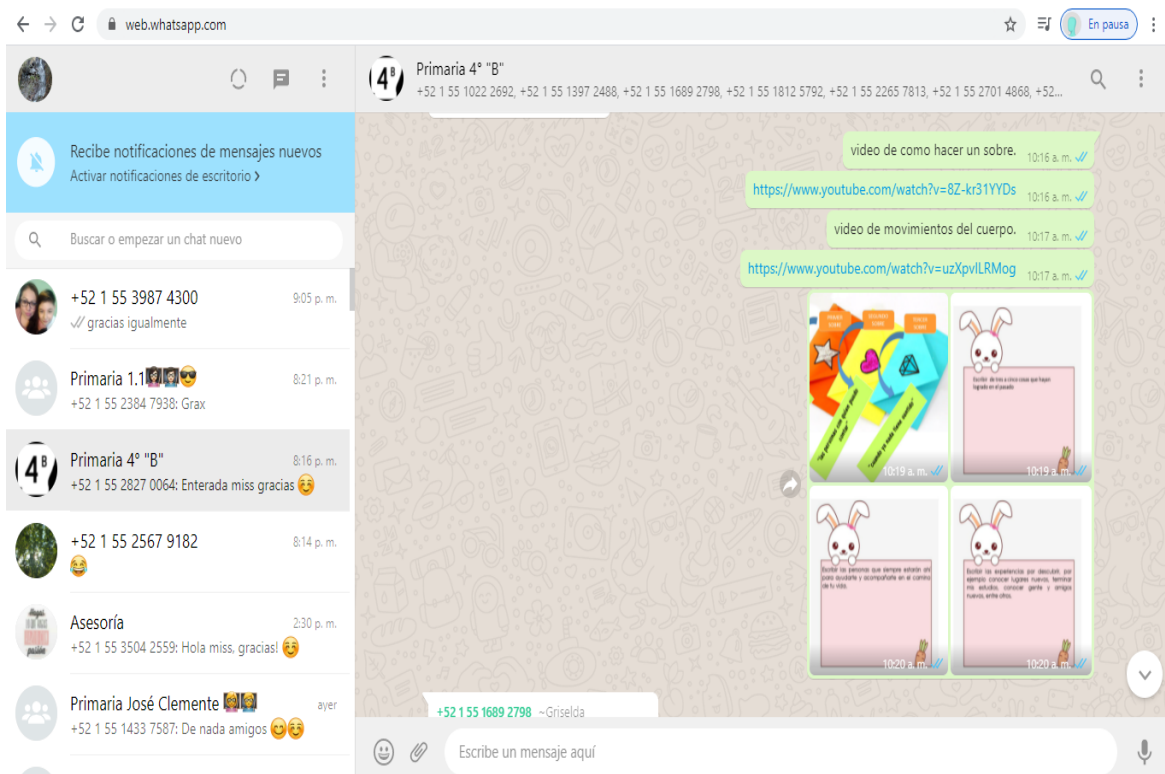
web.whatsapp.com

En pausa

Recibe notificaciones de mensajes nuevos
Activar notificaciones de escritorio >

Buscar o empezar un chat nuevo

+52 1 55 3987 4300 9:05 p. m.
gracias igualmente

Primaria 1.1 8:21 p. m.
+52 1 55 2384 7938: Grax

Primaria 4° "B" 8:16 p. m.
+52 1 55 2827 0064: Enterada miss gracias

+52 1 55 2567 9182 8:14 p. m.

Asesoría 2:30 p. m.
+52 1 55 3504 2559: Hola miss, gracias!

Primaria José Clemente ayer
+52 1 55 1433 7587: De nada amigos

Primaria 4° "B"
+52 1 55 1022 2692, +52 1 55 1397 2488, +52 1 55 1689 2798, +52 1 55 1812 5792, +52 1 55 2265 7813, +52 1 55 2701 4868, +52...

video de como hacer un sobre. 10:16 a. m.
https://www.youtube.com/watch?v=8Z-kr31YYDs 10:16 a. m.
video de movimientos del cuerpo. 10:17 a. m.
https://www.youtube.com/watch?v=uzXpvILRMog 10:17 a. m.

10:19 a. m.
10:19 a. m.
10:20 a. m.
10:20 a. m.

+52 1 55 1689 2798 ~Griselda

Escribe un mensaje aquí